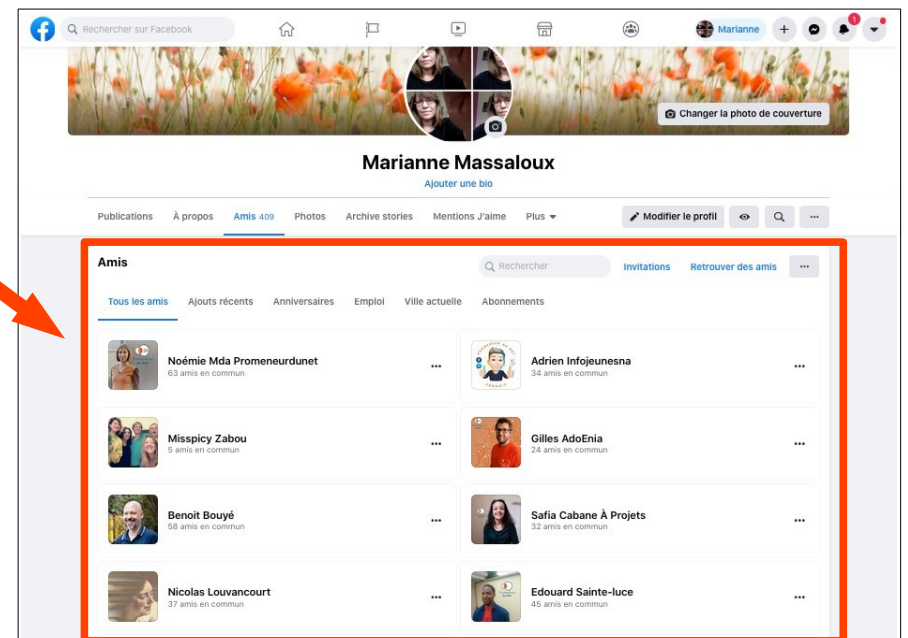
Rechercher sur Facebook

Marianne

1

Changer la photo de couverture

Marianne Massaloux

Ajouter une bio

Publications À propos Amis 409 Photos Archive stories Mentions J'aime Plus

Modifier le profil

Amis

Rechercher

Invitations Retrouver des amis

Tous les amis Ajouts récents Anniversaires Emploi Ville actuelle Abonnements

Noémie Mda Promeneurdunet
63 amis en commun

Adrien Infojeunesna
34 amis en commun

Misspicy Zabou
5 amis en commun

Gilles AdoEnia
24 amis en commun

Benoit Bouyé
58 amis en commun

Safia Cabane À Projets
32 amis en commun

Nicolas Louvancourt
37 amis en commun

Edouard Sainte-luce
45 amis en commun